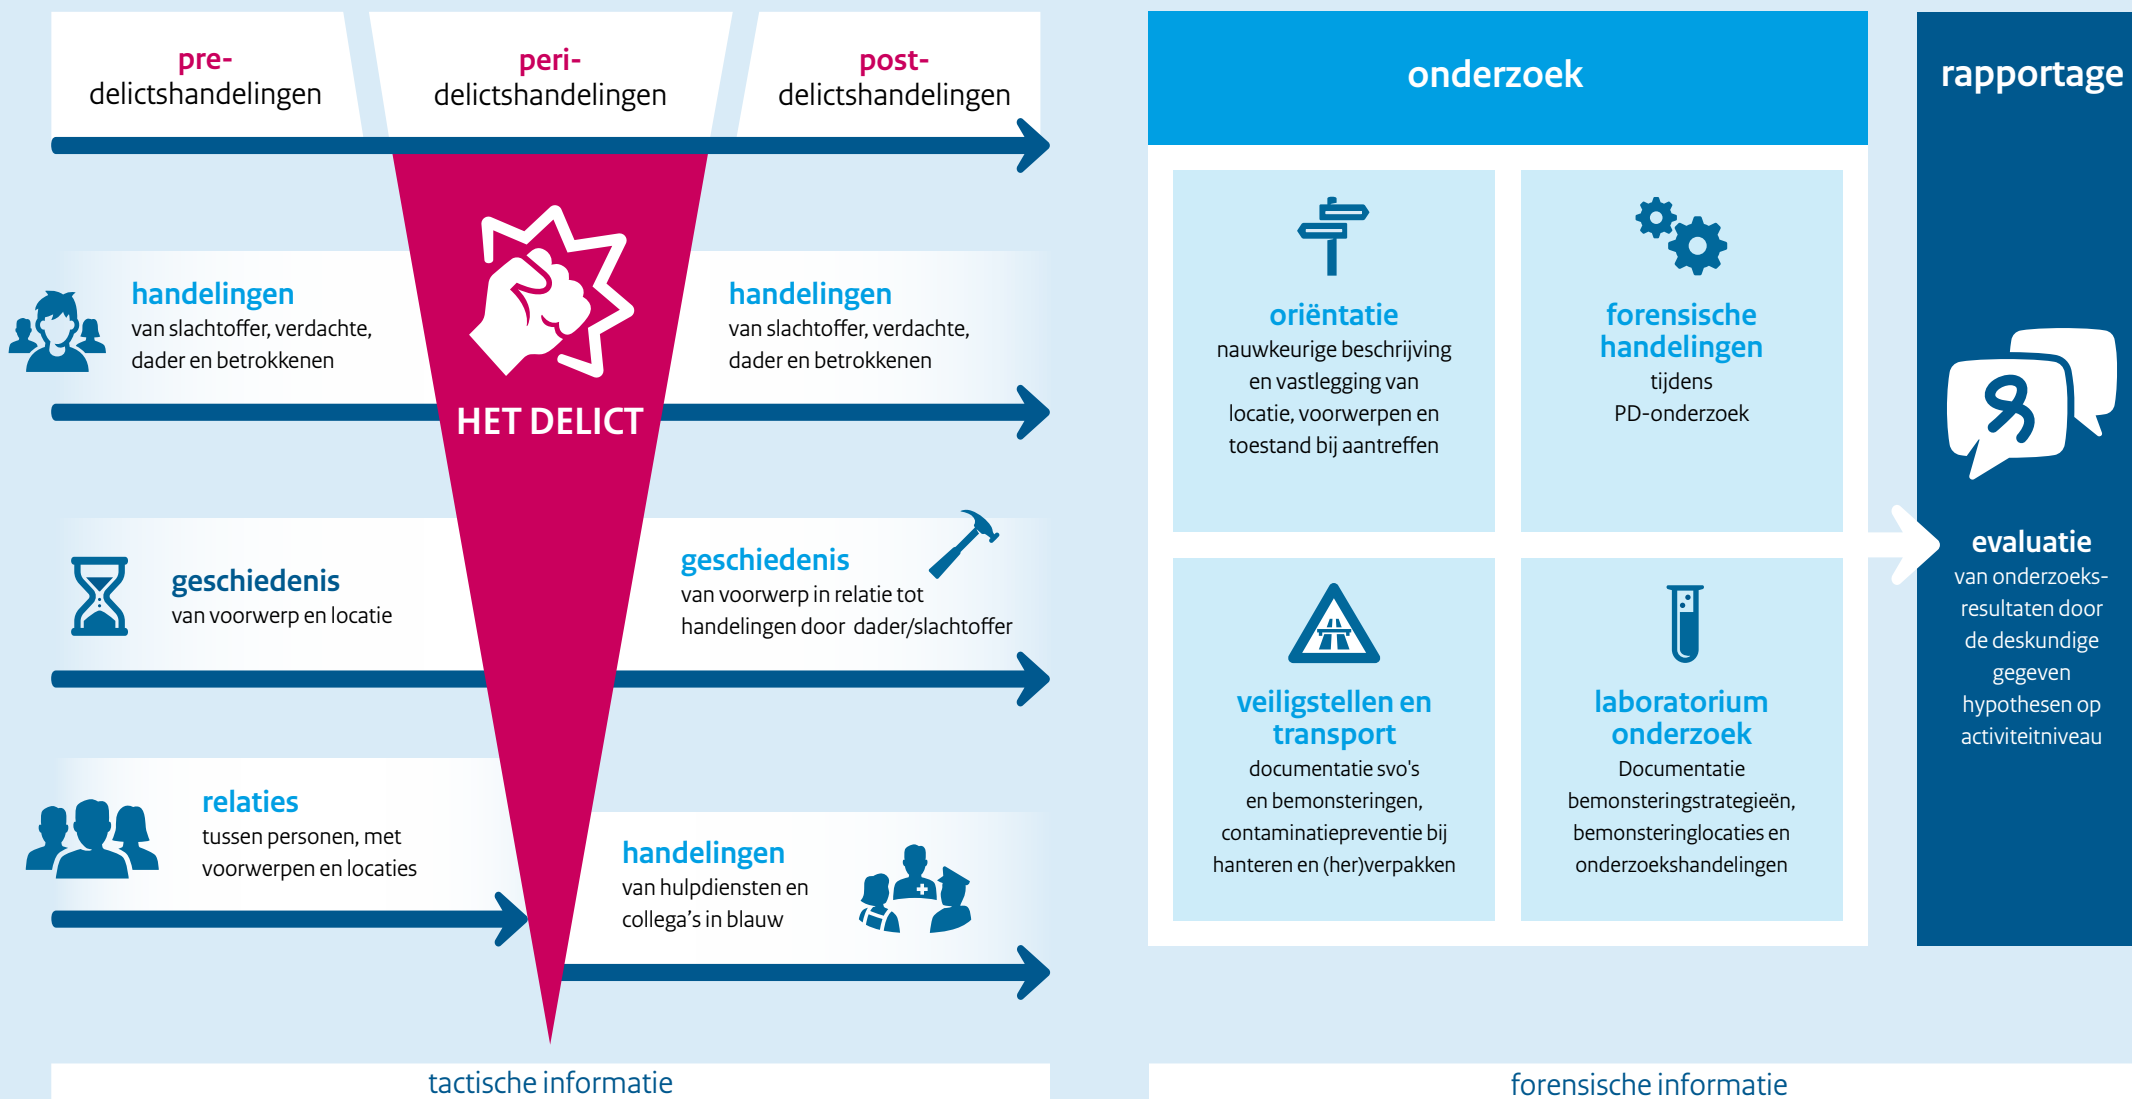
pre-
delictshandelingen

peri-
delictshandelingen

post-
delictshandelingen

handelingen
van slachtoffer, verdachte, dader en betrokkenen

HET DELICT

handelingen
van slachtoffer, verdachte, dader en betrokkenen

geschiedenis
van voorwerp en locatie

geschiedenis
van voorwerp in relatie tot handelingen door dader/slachtoffer

relaties
tussen personen, met voorwerpen en locaties

handelingen
van hulpdiensten en collega's in blauw

tactische informatie

onderzoek

oriëntatie
nauwkeurige beschrijving en vastlegging van locatie, voorwerpen en toestand bij aantreffen

forensische handelingen
tijdens PD-onderzoek

veiligstellen en transport
documentatie svo's en bemonsteringen, contaminatiepreventie bij hanteren en (her)verpakken

laboratorium onderzoek
Documentatie bemonsteringstrategieën, bemonsteringlocaties en onderzoekshandelingen

forensische informatie

rapportage

evaluatie
van onderzoeks-resultaten door de deskundige gegeven hypothesen op activiteitniveau